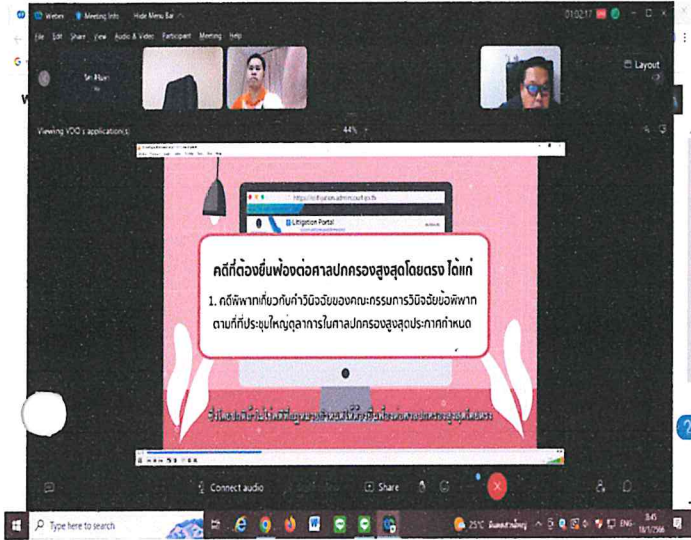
Webex Meeting Info Hide Menu Bar 01:02:17

File Edit Share View Audio & Video Participant Meeting Help

Layout

Viewing VDO's application(s) 44%

Litigation Portal

คดีที่ต้องยื่นฟ้องต่อศาลปกครองสูงสุดโดยตรง ได้แก่

1. คดีพิพาทเกี่ยวกับคำวินิจฉัยของคณะกรรมการวินิจฉัยข้อพิพาท ตามที่ที่ประชุมใหญ่ตุลาการในศาลปกครองสูงสุดประกาศกำหนด

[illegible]

Connect audio Share

Type here to search

25°C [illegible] ENG 18/1/2566